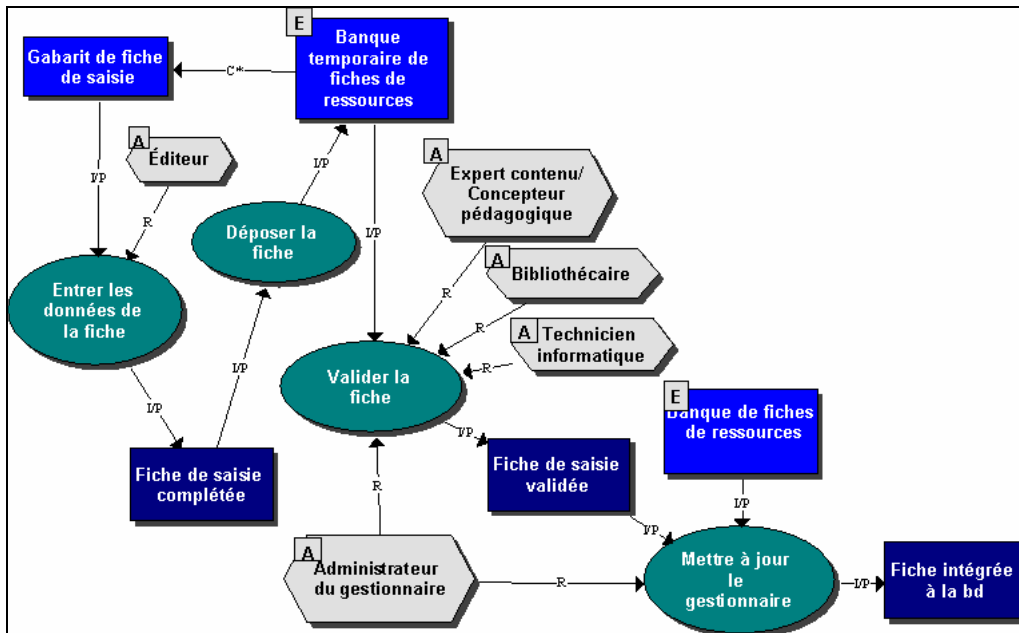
E
Banque temporaire de fiches de ressources

Gabarit de fiche de saisie

C*

I/P

A
Éditeur

R

I/P

Déposer la fiche

Entrer les données de la fiche

I/P

A
Expert contenu/ Concepteur pédagogique

A
Bibliothécaire

R

R

A
Technicien informatique

R

I/P

Valider la fiche

I/P

I/P

Fiche de saisie complétée

E
Banque de fiches de ressources

Fiche de saisie validée

R

I/P

I/P

A
Administrateur du gestionnaire

R

Mettre à jour le gestionnaire

I/P

Fiche intégrée à la bd